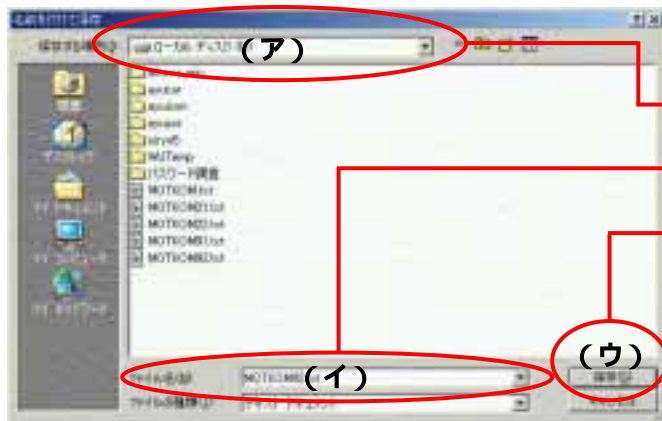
名前を付けて保存
保存する場所(I):
ローカル ディスク (C:)
(ア)
avatar
avsdum
aovavs
smvs5
MSTemp
パスワード調査
MOTICOM.txt
MOTICOM01.txt
MOTICOM02.txt
MOTICOM03.txt
MOTICOM03.txt
ファイル名(N):
MOTICOM05
(イ)
ファイルの種類(T):
テキスト ドキュメント
(ウ)
保存(S)
キャンセル